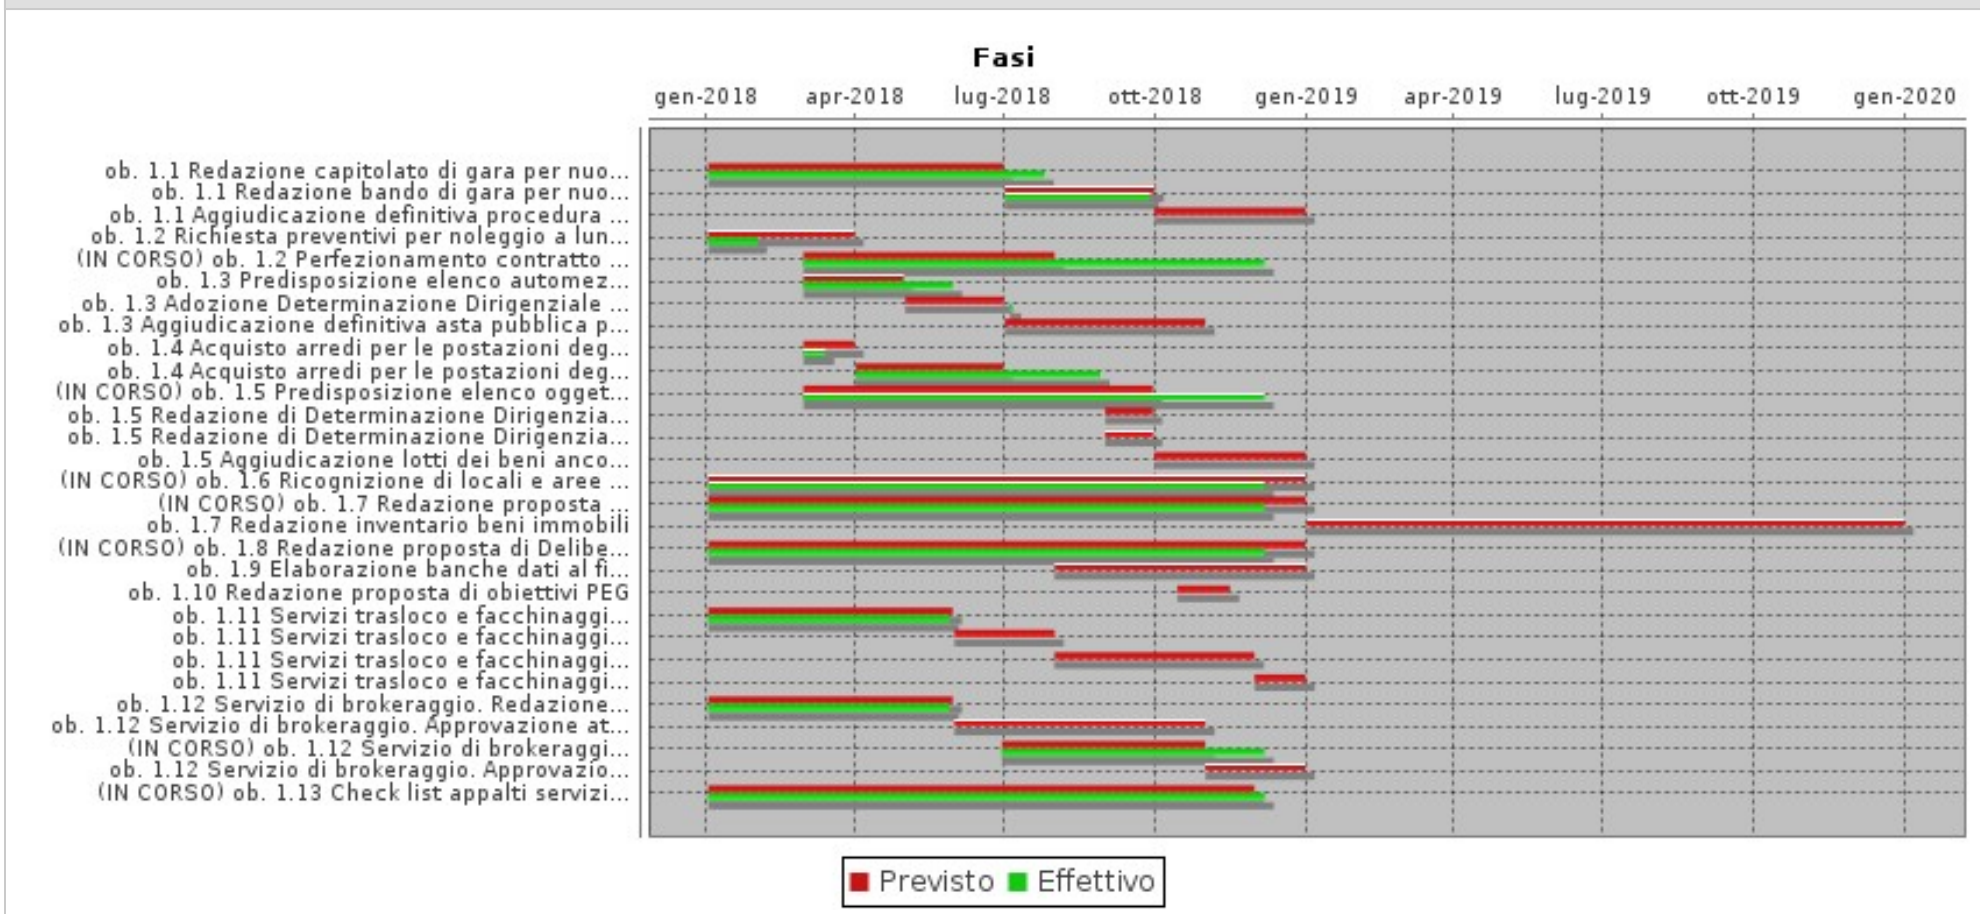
Fasi

gen-2018 apr-2018 lug-2018 ott-2018 gen-2019 apr-2019 lug-2019 ott-2019 gen-2020

ob. 1.1 Redazione capitolato di gara per nuo...
ob. 1.1 Redazione bando di gara per nuo...
ob. 1.1 Aggiudicazione definitiva procedura ...
ob. 1.2 Richiesta preventivi per noleggio a lun...
(IN CORSO) ob. 1.2 Perfezionamento contratto ...
ob. 1.3 Predisposizione elenco automez...
ob. 1.3 Adozione Determinazione Dirigenziale ...
ob. 1.3 Aggiudicazione definitiva asta pubblica p...
ob. 1.4 Acquisto arredi per le postazioni deg...
ob. 1.4 Acquisto arredi per le postazioni deg...
(IN CORSO) ob. 1.5 Predisposizione elenco ogget...
ob. 1.5 Redazione di Determinazione Dirigenzia...
ob. 1.5 Redazione di Determinazione Dirigenzia...
ob. 1.5 Aggiudicazione lotti dei beni anco...
(IN CORSO) ob. 1.6 Ricognizione di locali e aree ...
(IN CORSO) ob. 1.7 Redazione proposta ...
ob. 1.7 Redazione inventario beni immobili
(IN CORSO) ob. 1.8 Redazione proposta di Delibe...
ob. 1.9 Elaborazione banche dati al fi...
ob. 1.10 Redazione proposta di obiettivi PEG
ob. 1.11 Servizi trasloco e facchinaggi...
ob. 1.11 Servizi trasloco e facchinaggi...
ob. 1.11 Servizi trasloco e facchinaggi...
ob. 1.11 Servizi trasloco e facchinaggi...
ob. 1.12 Servizio di brokeraggio. Redazione...
ob. 1.12 Servizio di brokeraggio. Approvazione at...
(IN CORSO) ob. 1.12 Servizio di brokeraggi...
ob. 1.12 Servizio di brokeraggio. Approvazio...
(IN CORSO) ob. 1.13 Check list appalti servizi...

Previsto Effettivo